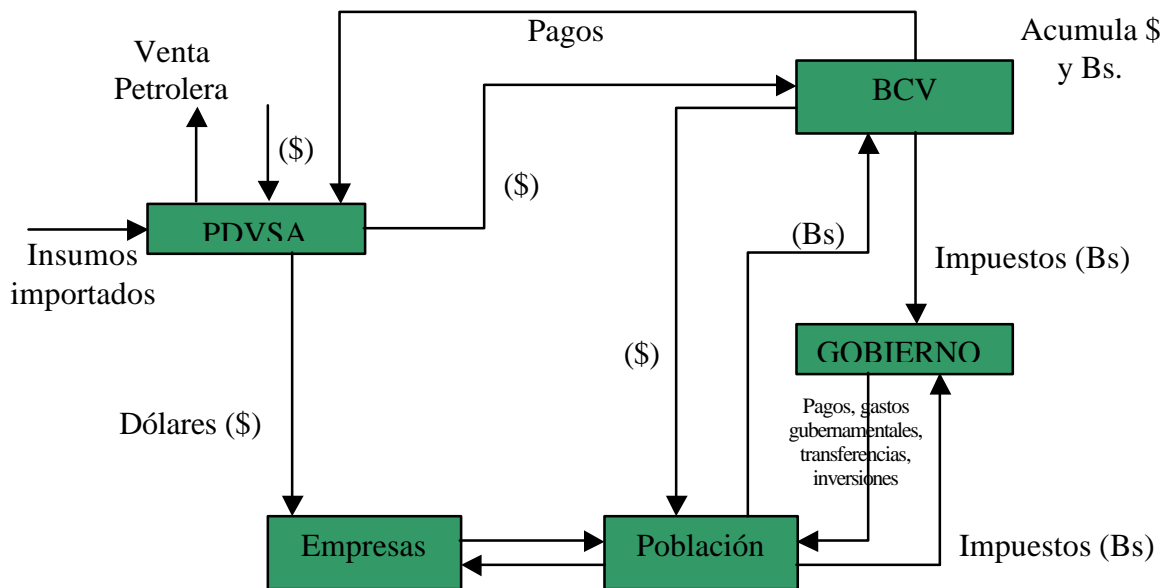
Pagos

Acumula $ y Bs.

Venta Petrolera

BCV

($)

($)

PDVSA

Insumos importados

(Bs)

Impuestos (Bs)

($)

GOBIERNO

Dólares ($)

Pagos, gastos gubernamentales, transferencias, inversiones

Empresas

Población

Impuestos (Bs)